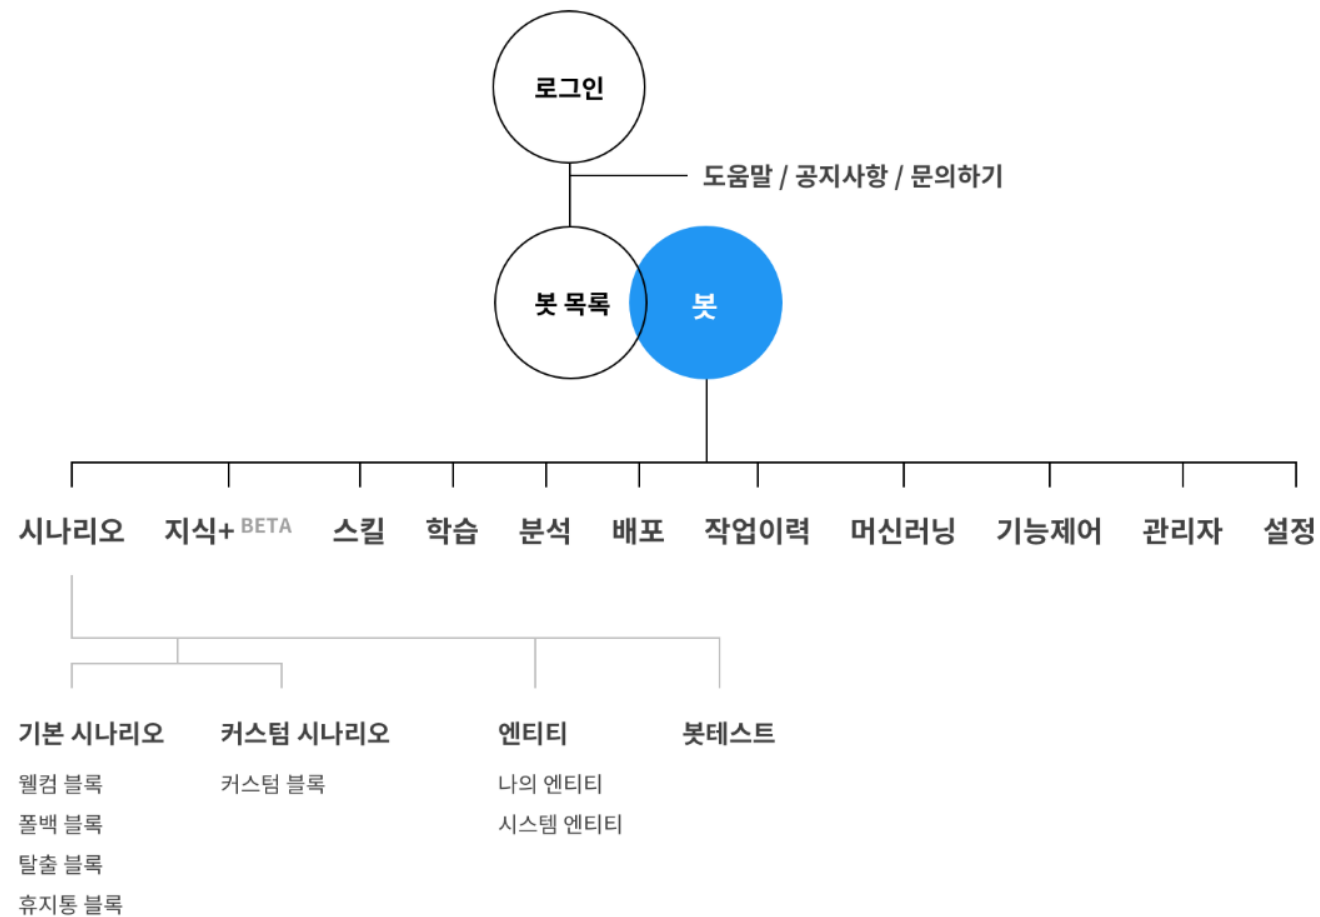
로그인

도움말 / 공지사항 / 문의하기

봇 목록

봇

시나리오

지식+ BETA

스킬

학습

분석

배포

작업이력

머신러닝

기능제어

관리자

설정

기본 시나리오

웰컴 블록

폴백 블록

탈출 블록

휴지통 블록

커스텀 시나리오

커스텀 블록

엔티티

나의 엔티티

시스템 엔티티

봇테스트